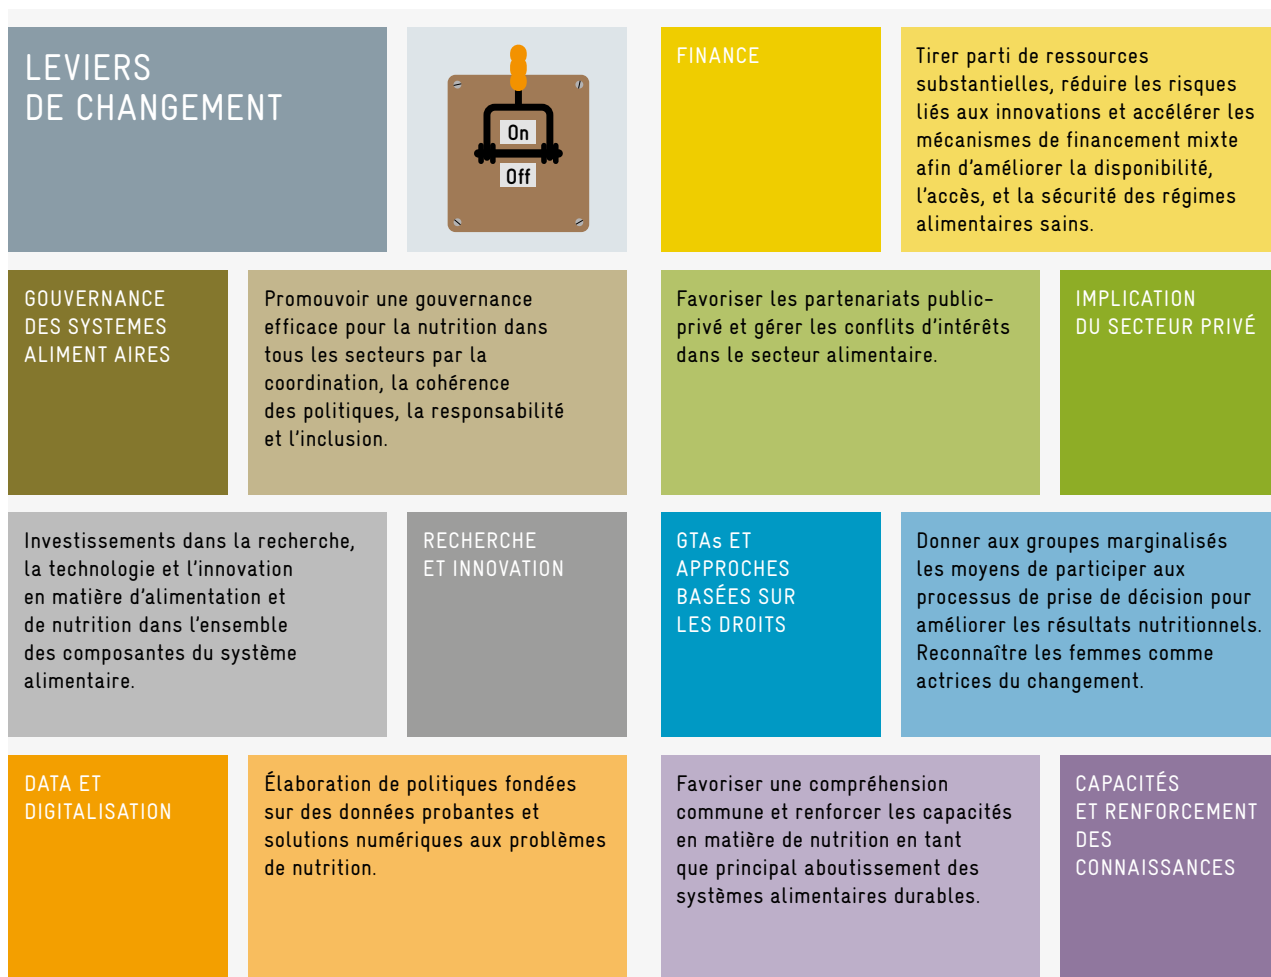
LEVIERS
DE CHANGEMENT

On

Off

FINANCE

Tirer parti de ressources substantielles, réduire les risques liés aux innovations et accélérer les mécanismes de financement mixte afin d'améliorer la disponibilité, l'accès, et la sécurité des régimes alimentaires sains.

GOUVERNANCE
DES SYSTEMES
ALIMENT AIRES

Promouvoir une gouvernance efficace pour la nutrition dans tous les secteurs par la coordination, la cohérence des politiques, la responsabilité et l'inclusion.

Favoriser les partenariats public-privé et gérer les conflits d'intérêts dans le secteur alimentaire.

IMPLICATION
DU SECTEUR PRIVÉ

Investissements dans la recherche, la technologie et l'innovation en matière d'alimentation et de nutrition dans l'ensemble des composantes du système alimentaire.

RECHERCHE
ET INNOVATION

GTAs ET
APPROCHES
BASÉES SUR
LES DROITS

Donner aux groupes marginalisés les moyens de participer aux processus de prise de décision pour améliorer les résultats nutritionnels. Reconnaître les femmes comme actrices du changement.

DATA ET
DIGITALISATION

Élaboration de politiques fondées sur des données probantes et solutions numériques aux problèmes de nutrition.

Favoriser une compréhension commune et renforcer les capacités en matière de nutrition en tant que principal aboutissement des systèmes alimentaires durables.

CAPACITÉS
ET RENFORCEMENT
DES
CONNAISSANCES